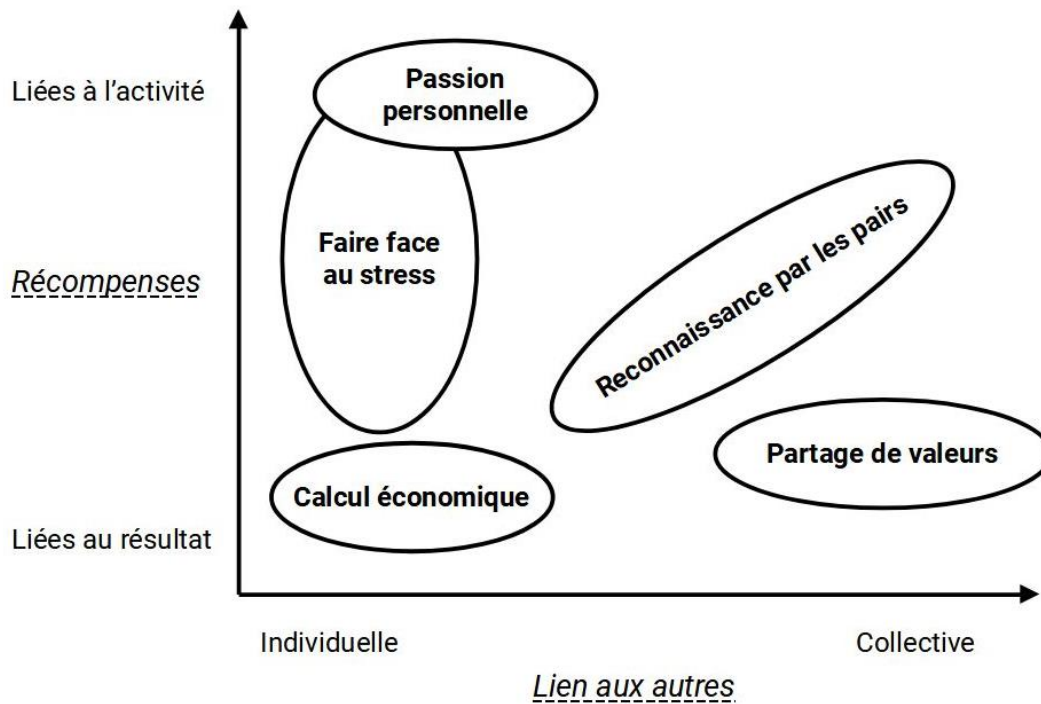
Liées à l'activité

Récompenses

Liées au résultat

Passion personnelle

Faire face au stress

Calcul économique

Reconnaissance par les pairs

Partage de valeurs

Individuelle

Collective

Lien aux autres